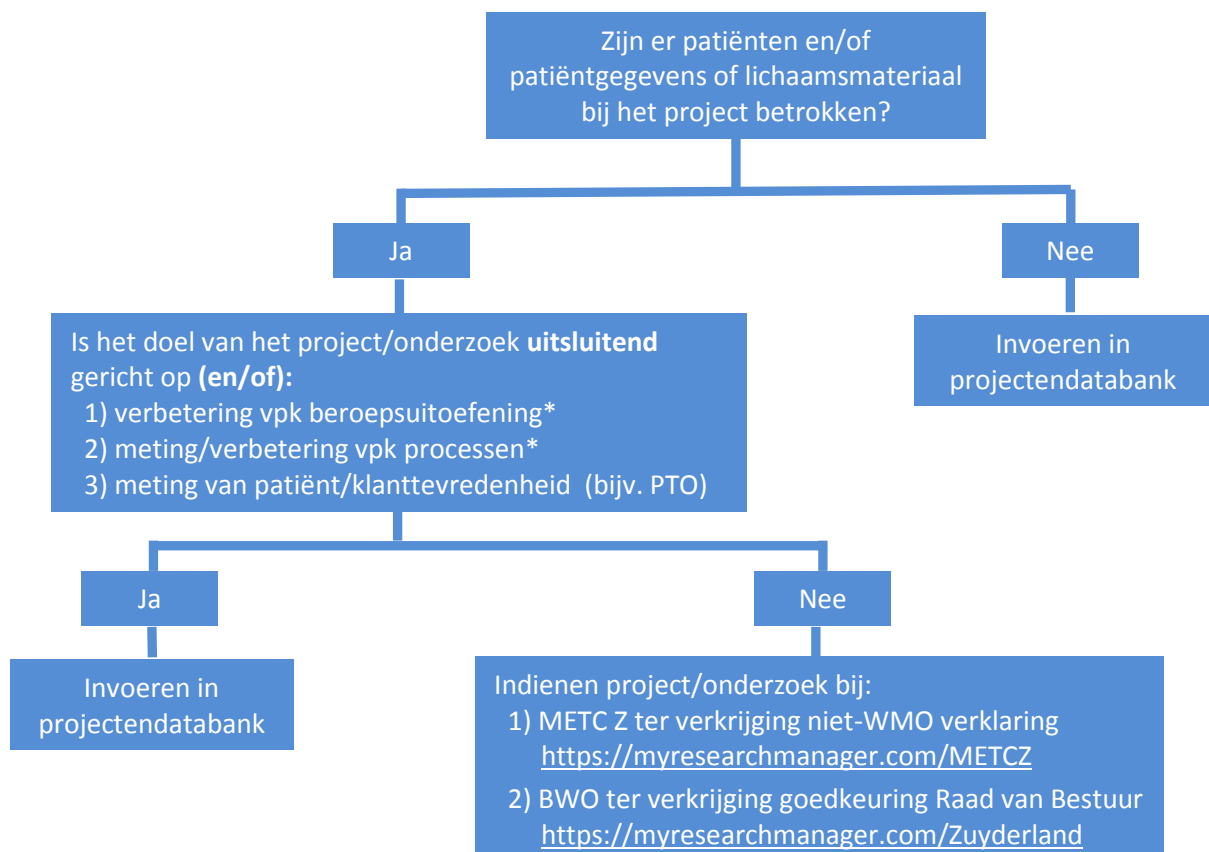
Zijn er patiënten en/of patiëntgegevens of lichaamsmateriaal bij het project betrokken?

Ja

Nee

Invoeren in projectendatabank

Is het doel van het project/onderzoek **uitsluitend** gericht op **(en/of):**
1) verbetering vpk beroepsuitoefening*
2) meting/verbetering vpk processen*
3) meting van patiënt/klanttevredenheid (bijv. PTO)

Ja

Nee

Invoeren in projectendatabank

Indienen project/onderzoek bij:
1) METC Z ter verkrijging niet-WMO verklaring https://myresearchmanager.com/METCZ
2) BWO ter verkrijging goedkeuring Raad van Bestuur https://myresearchmanager.com/Zuyderland